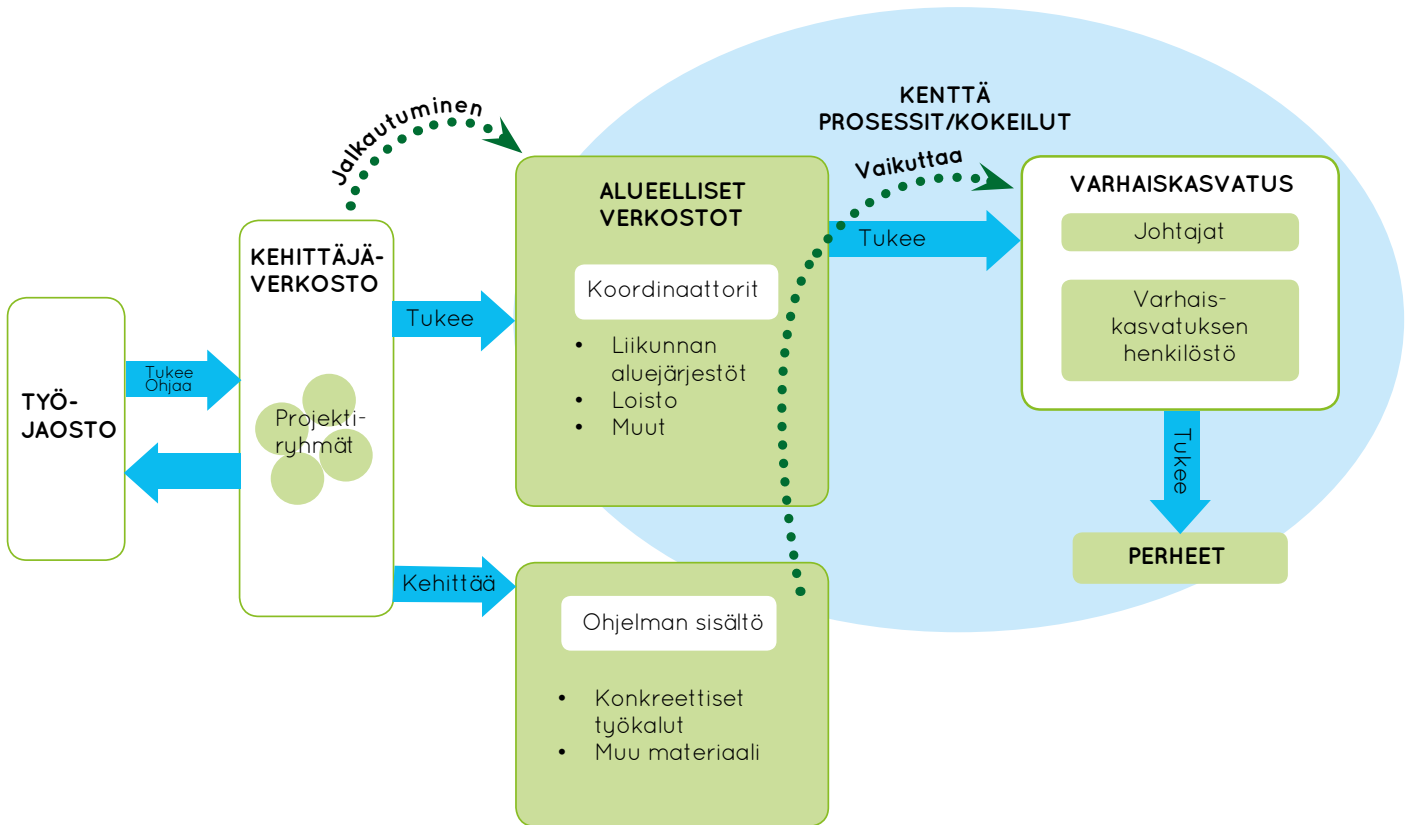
Jalkautuminen

KENTTÄ
PROSESSIT/KOKEILUT

Vaikuttaa

TYÖ-
JAOSTO

Tukee
Ohjaa

KEHITTÄJÄ-
VERKOSTO

Projekti-
ryhmät

Tukee

Kehittää

ALUEELLISET
VERKOSTOT

Koordinaattorit

- Liikunnan aluejärjestöt
- Loisto
- Muut

Tukee

VARHAISKASVATUS

Johtajat

Varhais-
kasvatuksen
henkilöstö

Tukee

PERHEET

Ohjelman sisältö

- Konkreettiset työkalut
- Muu materiaali